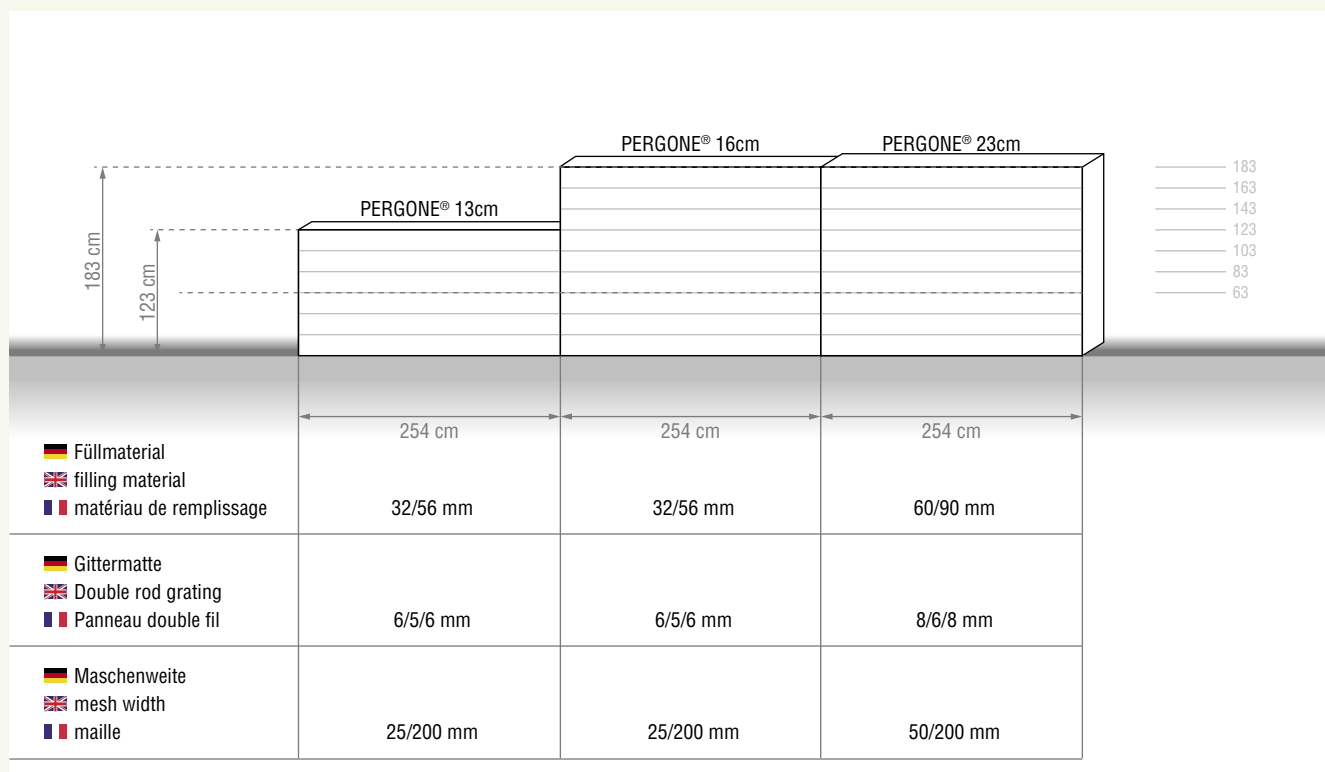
PERGONE® 16cm
PERGONE® 23cm
PERGONE® 13cm

183 cm
123 cm

183
163
143
123
103
83
63

254 cm
254 cm
254 cm

| | | | |
|---|---|---|---|
| Füllmaterial<br>filling material<br>matériau de remplissage | 32/56 mm | 32/56 mm | 60/90 mm |
| Gittermatte<br>Double rod grating<br>Panneau double fil | 6/5/6 mm | 6/5/6 mm | 8/6/8 mm |
| Maschenweite<br>mesh width<br>maille | 25/200 mm | 25/200 mm | 50/200 mm |